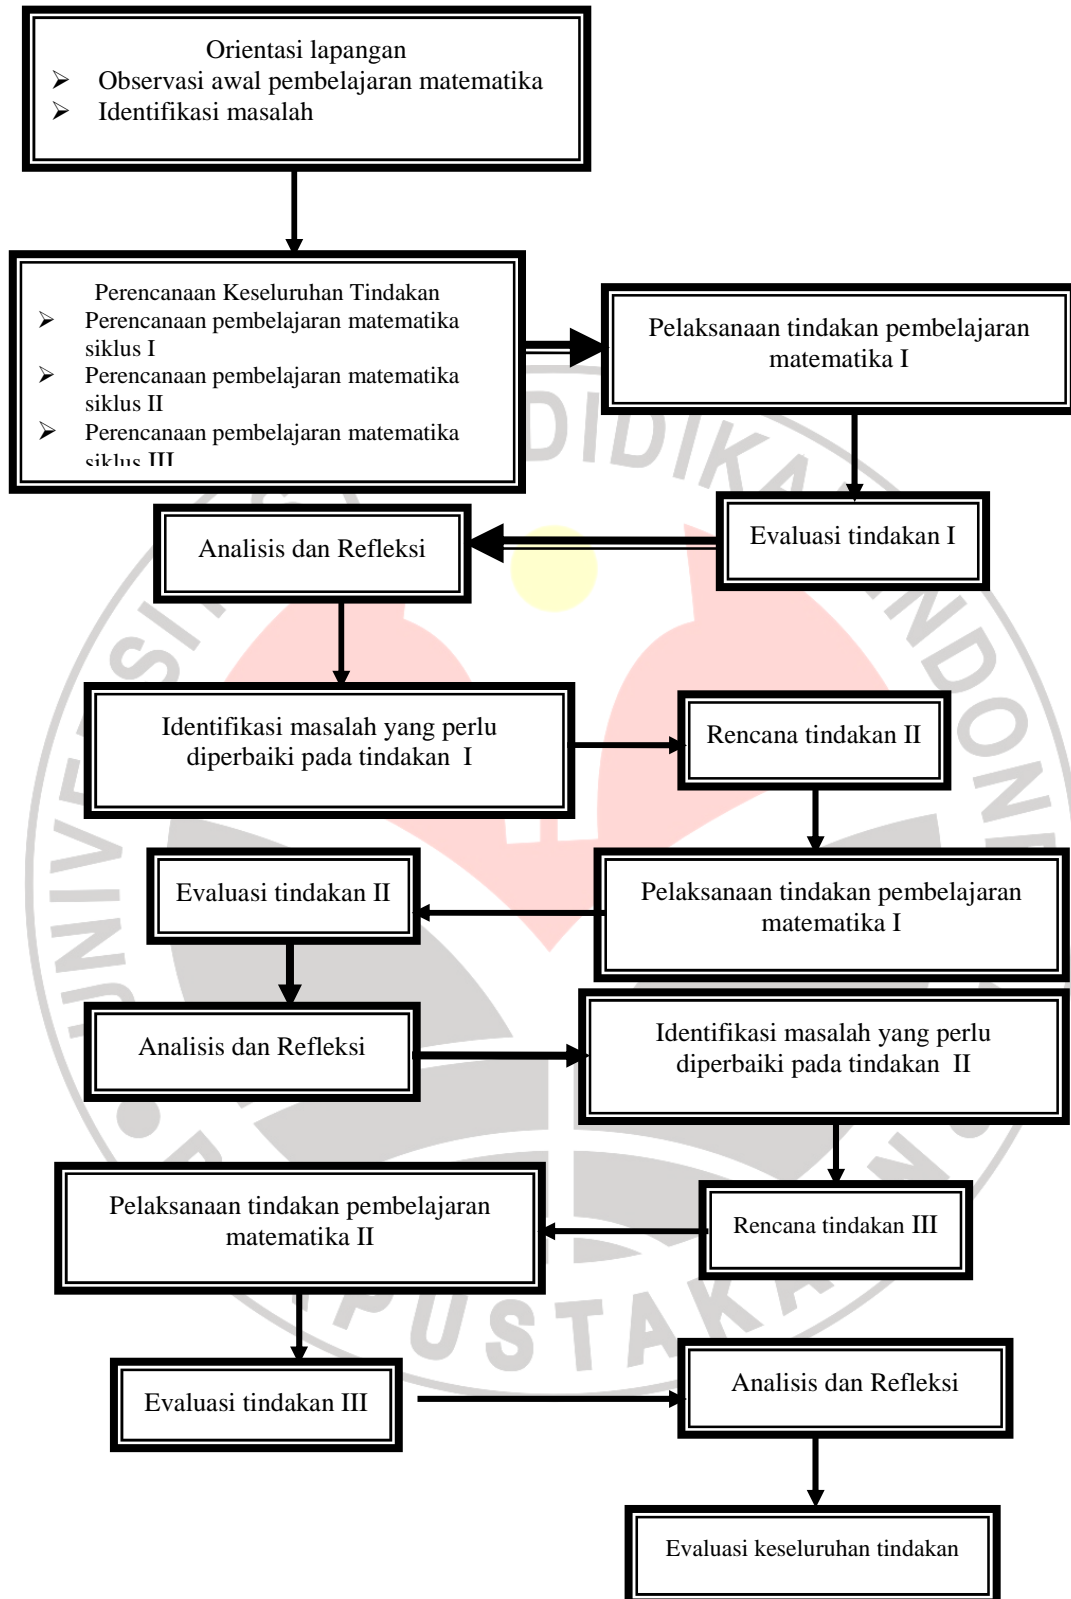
Orientasi lapangan
➢ Observasi awal pembelajaran matematika
➢ Identifikasi masalah

Perencanaan Keseluruhan Tindakan
➢ Perencanaan pembelajaran matematika siklus I
➢ Perencanaan pembelajaran matematika siklus II
➢ Perencanaan pembelajaran matematika siklus III

Pelaksanaan tindakan pembelajaran matematika I

Evaluasi tindakan I

Analisis dan Refleksi

Identifikasi masalah yang perlu diperbaiki pada tindakan I

Rencana tindakan II

Pelaksanaan tindakan pembelajaran matematika I

Evaluasi tindakan II

Analisis dan Refleksi

Identifikasi masalah yang perlu diperbaiki pada tindakan II

Rencana tindakan III

Pelaksanaan tindakan pembelajaran matematika II

Evaluasi tindakan III

Analisis dan Refleksi

Evaluasi keseluruhan tindakan